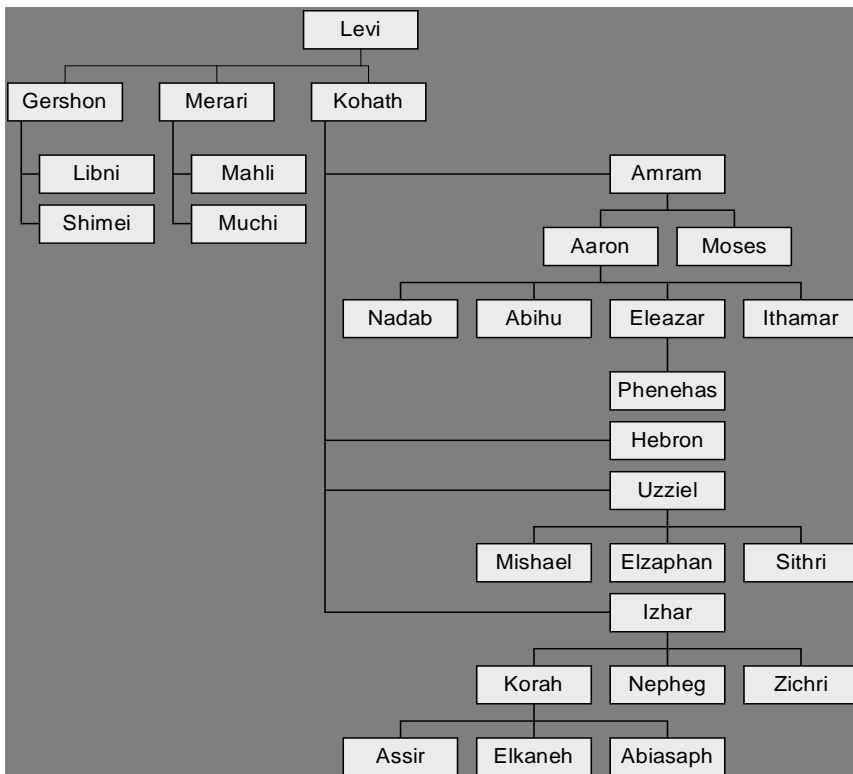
Levi

Gershon
Merari
Kohath

Libni
Shimei

Mahli
Muchi

Amram

Aaron
Moses

Nadab
Abihu
Eleazar
Ithamar

Phenehas

Hebron

Uzziel

Mishael
Elzaphan
Sithri

Izhar

Korah
Nepheg
Zichri

Assir
Elkaneh
Abiasaph